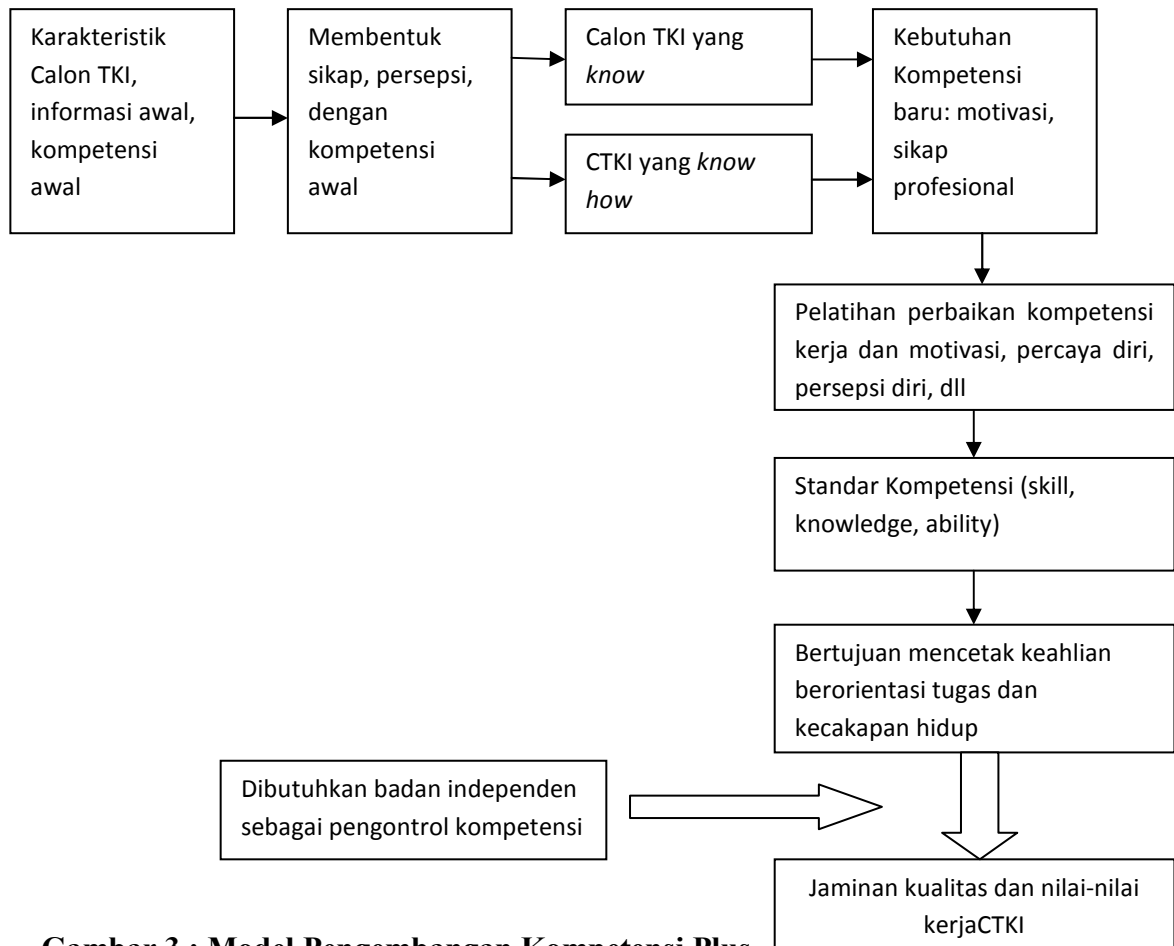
Karakteristik Calon TKI, informasi awal, kompetensi awal

Membentuk sikap, persepsi, dengan kompetensi awal

Calon TKI yang *know*

CTKI yang *know how*

Kebutuhan Kompetensi baru: motivasi, sikap profesional

Pelatihan perbaikan kompetensi kerja dan motivasi, percaya diri, persepsi diri, dll

Standar Kompetensi (skill, knowledge, ability)

Bertujuan mencetak keahlian berorientasi tugas dan kecakapan hidup

Dibutuhkan badan independen sebagai pengontrol kompetensi

Jaminan kualitas dan nilai-nilai kerjaCTKI

**Gambar 3 : Model Pengembangan Kompetensi Plus**